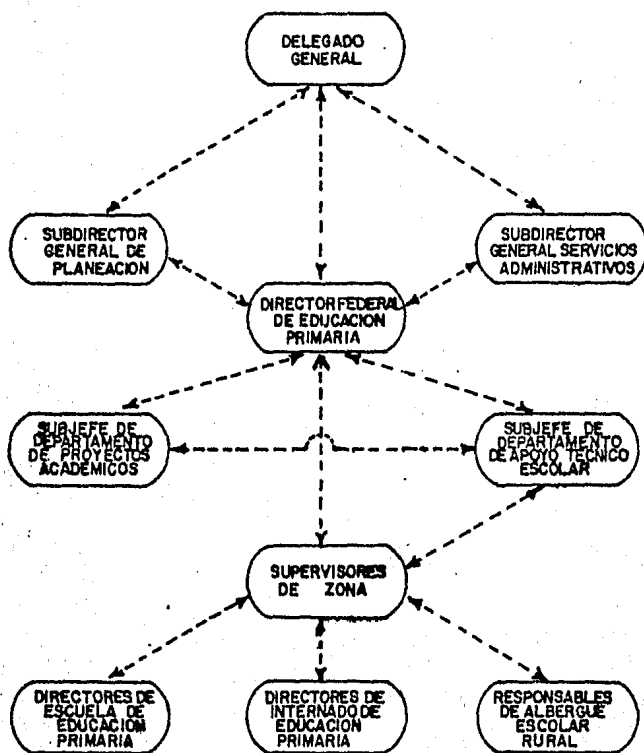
DELEGADO GENERAL

SUBDIRECTOR GENERAL DE PLANEACION

SUBDIRECTOR GENERAL SERVICIOS ADMINISTRATIVOS

DIRECTOR FEDERAL DE EDUCACION PRIMARIA

SUBJEFE DE DEPARTAMENTO DE PROYECTOS ACADEMICOS

SUBJEFE DE DEPARTAMENTO DE APOYO TECNICO ESCOLAR

SUPERVISORES DE ZONA

DIRECTORES DE ESCUELA DE EDUCACION PRIMARIA

DIRECTORES DE INTERNADO DE EDUCACION PRIMARIA

RESPONSABLES DE ALBERGUE ESCOLAR RURAL